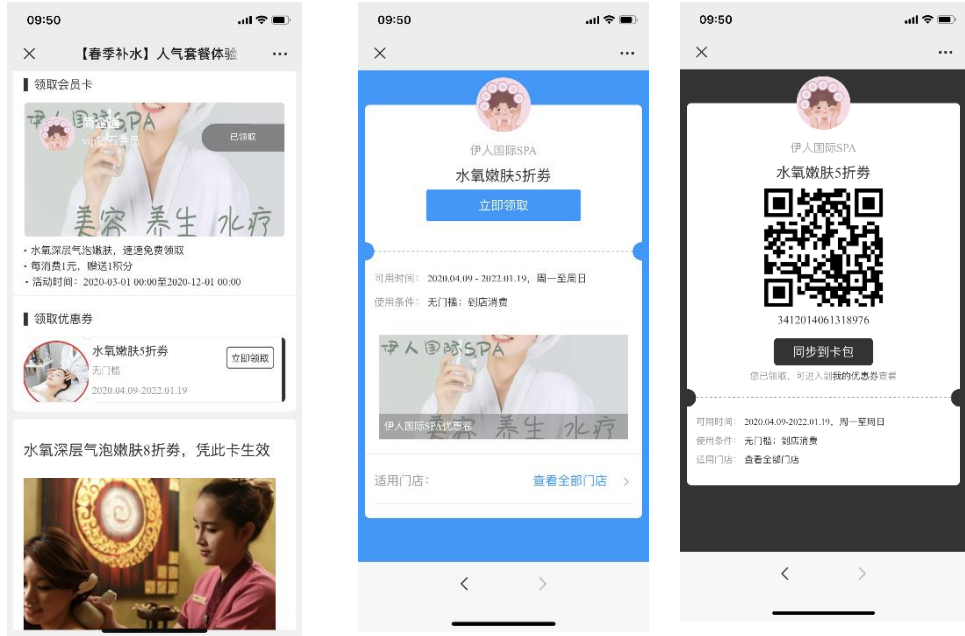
09:50

×　【春季补水】人气套餐体验　···

领取会员卡

伊人国际SPA
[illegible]
spa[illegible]会员
已领取
美容　养生　水疗

• 水氧深层气泡嫩肤，速速免费领取
• 每消费1元，赠送1积分
• 活动时间：2020-03-01 00:00至2020-12-01 00:00

领取优惠券

水氧嫩肤5折券
无门槛
2020.04.09-2022.01.19
立即领取

水氧深层气泡嫩肤8折券，凭此卡生效

09:50

×　···

伊人国际SPA
水氧嫩肤5折券
立即领取

可用时间：2020.04.09 - 2022.01.19，周一至周日
使用条件：无门槛；到店消费

伊人国际SPA
伊人国际SPA优惠券
美容　养生　水疗

适用门店：　查看全部门店 >

<　>

09:50

×　···

伊人国际SPA
水氧嫩肤5折券
3412014061318976
同步到卡包
您已领取，可进入到我的优惠券查看

可用时间：2020.04.09-2022.01.19，周一至周日
使用条件：无门槛；到店消费
适用门店：查看全部门店

<　>